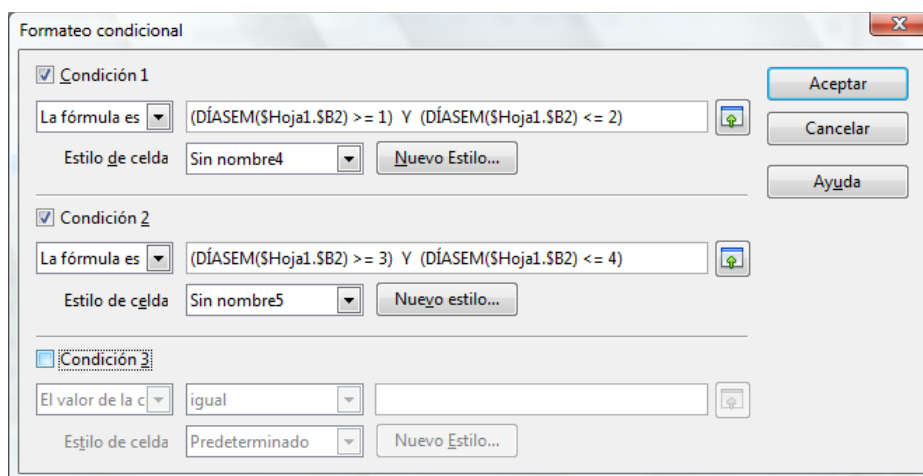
Formateo condicional

X

Condición 1

Aceptar

La fórmula es

(DÍASEM($Hoja1.$B2) >= 1) Y (DÍASEM($Hoja1.$B2) <= 2)

Cancelar

Estilo de celda

Sin nombre4

Nuevo Estilo...

Ayuda

Condición 2

La fórmula es

(DÍASEM($Hoja1.$B2) >= 3) Y (DÍASEM($Hoja1.$B2) <= 4)

Estilo de celda

Sin nombre5

Nuevo estilo...

Condición 3

El valor de la c

igual

Estilo de celda

Predeterminado

Nuevo Estilo...